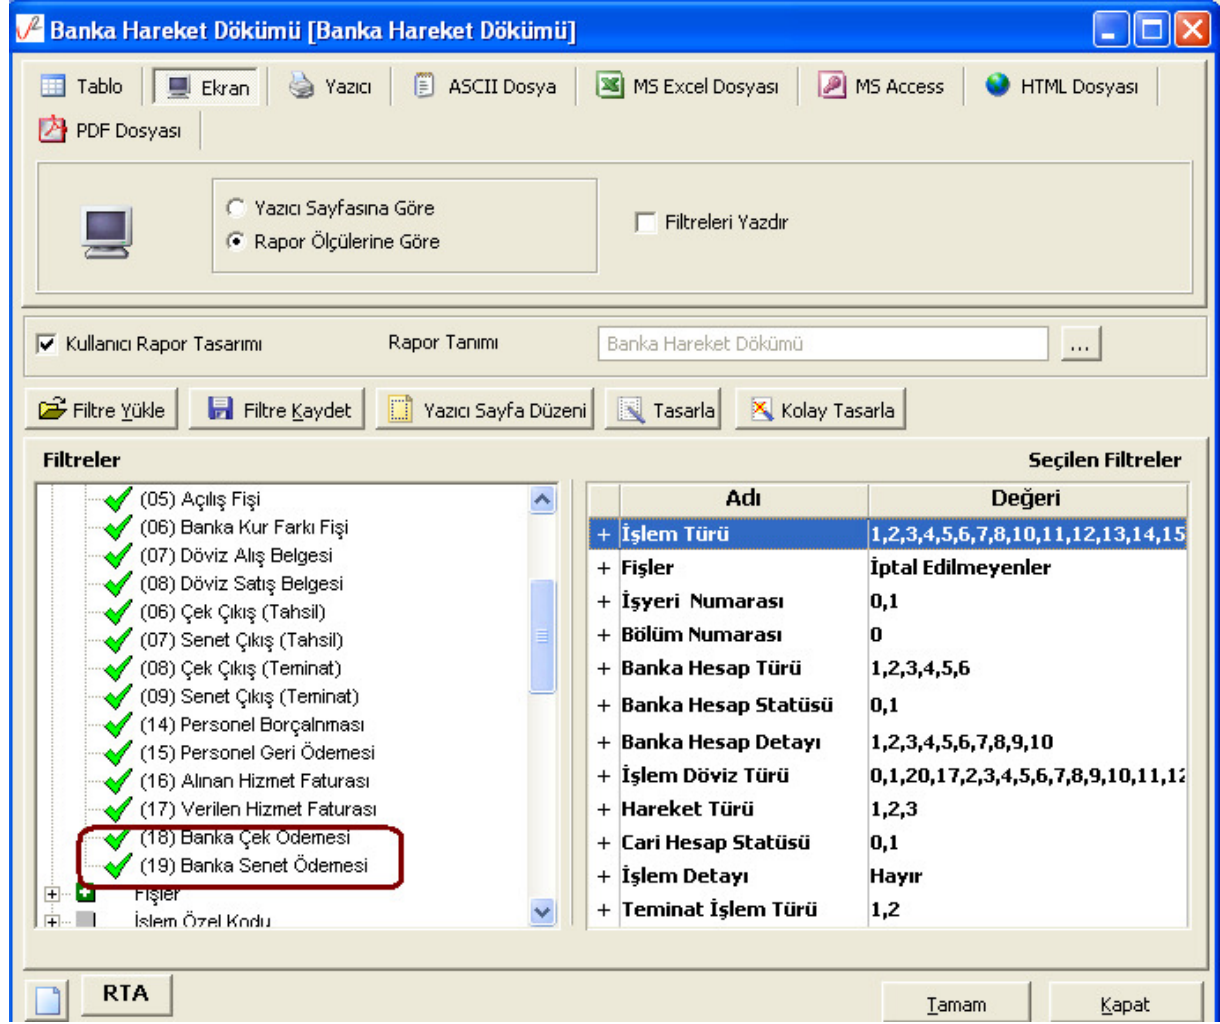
Banka Hareket Dökümü [Banka Hareket Dökümü]

Tablo | Ekran | Yazıcı | ASCII Dosya | MS Excel Dosyası | MS Access | HTML Dosyası | PDF Dosyası

Yazıcı Sayfasına Göre
Rapor Ölçülerine Göre

Filtreleri Yazdır

Kullanıcı Rapor Tasarımı
Rapor Tanımı
Banka Hareket Dökümü
...

Filtre Yükle | Filtre Kaydet | Yazıcı Sayfa Düzeni | Tasarla | Kolay Tasarla

Filtreler

(05) Açılış Fişi
(06) Banka Kur Farkı Fişi
(07) Döviz Alış Belgesi
(08) Döviz Satış Belgesi
(06) Çek Çıkış (Tahsil)
(07) Senet Çıkış (Tahsil)
(08) Çek Çıkış (Teminat)
(09) Senet Çıkış (Teminat)
(14) Personel Borçalnması
(15) Personel Geri Ödemesi
(16) Alınan Hizmet Faturası
(17) Verilen Hizmet Faturası
(18) Banka Çek Ödemesi
(19) Banka Senet Ödemesi
Fişler
İşlem Özel Kodu

Seçilen Filtreler

| | Adı | Değeri |
|---|---|---|
| + | İşlem Türü | 1,2,3,4,5,6,7,8,10,11,12,13,14,15 |
| + | Fişler | İptal Edilmeyenler |
| + | İşyeri Numarası | 0,1 |
| + | Bölüm Numarası | 0 |
| + | Banka Hesap Türü | 1,2,3,4,5,6 |
| + | Banka Hesap Statüsü | 0,1 |
| + | Banka Hesap Detayı | 1,2,3,4,5,6,7,8,9,10 |
| + | İşlem Döviz Türü | 0,1,20,17,2,3,4,5,6,7,8,9,10,11,1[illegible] |
| + | Hareket Türü | 1,2,3 |
| + | Cari Hesap Statüsü | 0,1 |
| + | İşlem Detayı | Hayır |
| + | Teminat İşlem Türü | 1,2 |

RTA
Tamam
Kapat